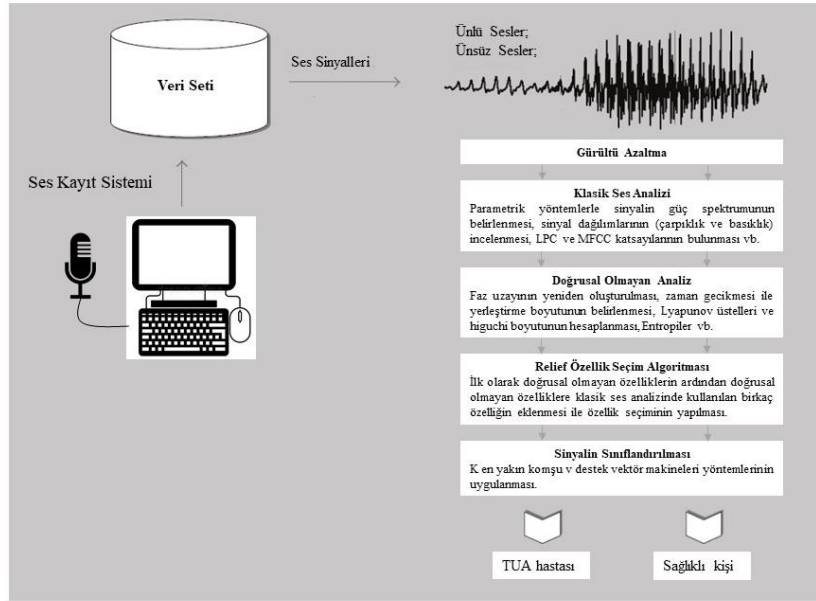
Veri Seti

Ses Sinyalleri

Ünlü Sesler;
Ünsüz Sesler;

Ses Kayıt Sistemi

Gürültü Azaltma

Klasik Ses Analizi
Parametrik yöntemlerle sinyalin güç spektrumunun belirlenmesi, sinyal dağılımlarının (çarpıklık ve basıklık) incelenmesi, LPC ve MFCC katsayılarının bulunması vb.

Doğrusal Olmayan Analiz
Faz uzayının yeniden oluşturulması, zaman gecikmesi ile yerleştirme boyutunun belirlenmesi, Lyapunov üstelleri ve higuchi boyutunun hesaplanması, Entropiler vb.

Relief Özellik Seçim Algoritması
İlk olarak doğrusal olmayan özelliklerin ardından doğrusal olmayan özelliklere klasik ses analizinde kullanılan birkaç özelliğin eklenmesi ile özellik seçiminin yapılması.

Sinyalin Sınıflandırılması
K en yakın komşu v destek vektör makineleri yöntemlerinin uygulanması.

TUA hastası

Sağlıklı kişi